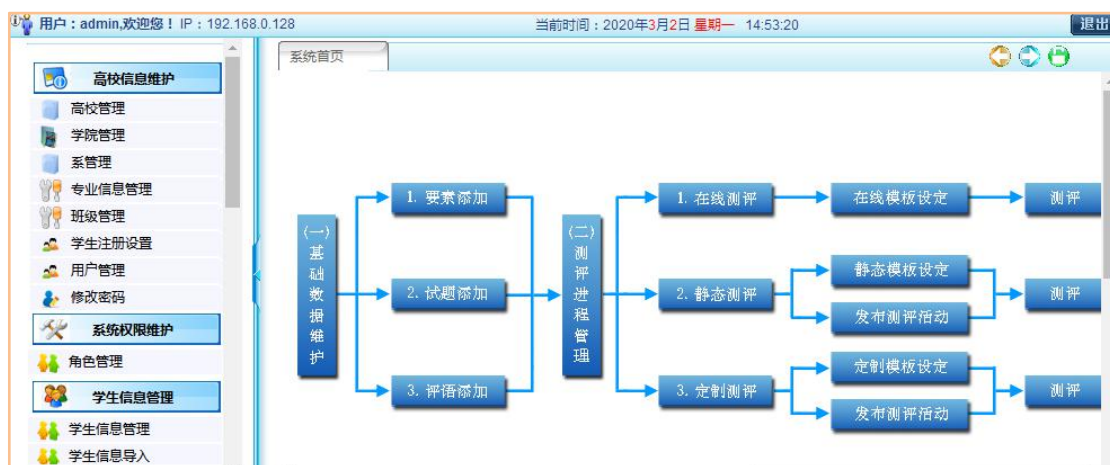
用户：admin,欢迎您！IP：192.168.0.128

当前时间：2020年3月2日 星期一 14:53:20

退出

高校信息维护
高校管理
学院管理
系管理
专业信息管理
班级管理
学生注册设置
用户管理
修改密码
系统权限维护
角色管理
学生信息管理
学生信息管理
学生信息导入

系统首页

（一）基础数据维护

1. 要素添加
2. 试题添加
3. 评语添加

（二）测评进程管理

1. 在线测评
2. 静态测评
3. 定制测评

在线模板设定
静态模板设定
发布测评活动
定制模板设定
发布测评活动

测评
测评
测评